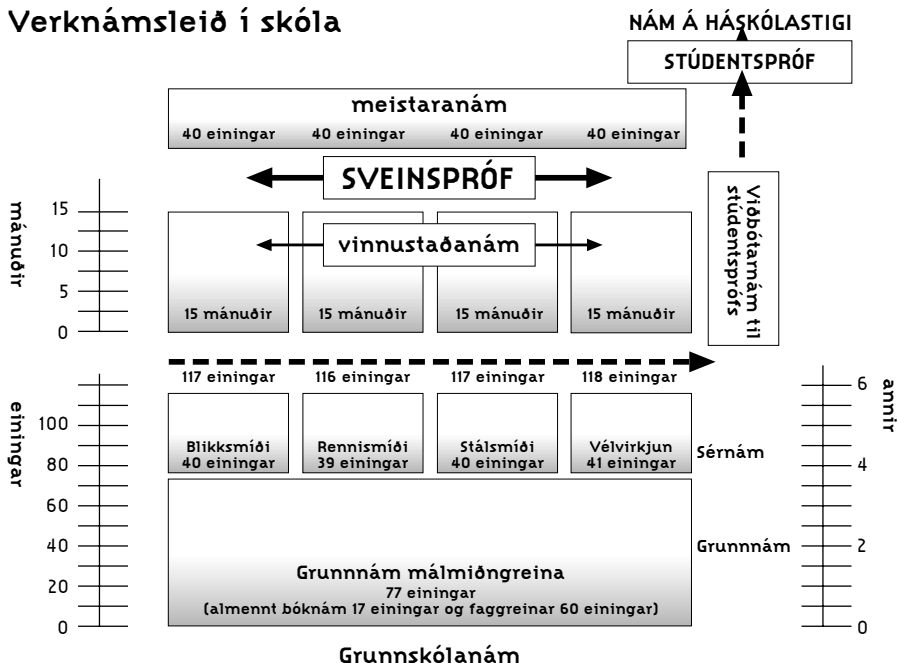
Verknámsleið í skóla

NÁM Á HÁSKÓLASTIGI

STÚDENTSPRÓF

meistaranám

| 40 einingar | 40 einingar | 40 einingar | 40 einingar |
|---|---|---|---|

SVEINSPRÓF

mánuðir

15
10
5
0

vinnustaðanám

| 15 mánuðir | 15 mánuðir | 15 mánuðir | 15 mánuðir |
|---|---|---|---|

Viðbótarnám til stúdentsprófs

| 117 einingar | 116 einingar | 117 einingar | 118 einingar |
|---|---|---|---|

einingar

100
80
60
40
20
0

| Blikksmíði 40 einingar | Rennismíði 39 einingar | Stálsmíði 40 einingar | Vélvirkjun 41 einingar |
|---|---|---|---|

Sérnám

Grunnnám

Grunnnám málmiðngreina
77 einingar
(almennt bóknám 17 einingar og faggreinar 60 einingar)

annir

6
4
2
0

Grunnskólanám